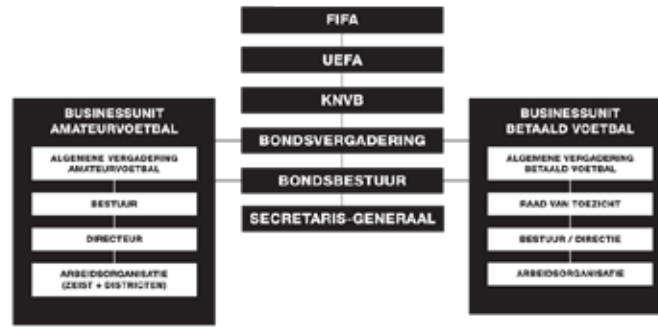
FIFA

UEFA

KNVB

BONDSVERGADERING

BONDSBESTUUR

SECRETARIS-GENERAAL

BUSINESSUNIT AMATEURVOETBAL

ALGEMENE VERGADERING AMATEURVOETBAL

BESTUUR

DIRECTEUR

ARBEIDSORGANISATIE (ZEIST + DISTRICTEN)

BUSINESSUNIT BETAALD VOETBAL

ALGEMENE VERGADERING BETAALD VOETBAL

RAAD VAN TOEZICHT

BESTUUR / DIRECTIE

ARBEIDSORGANISATIE